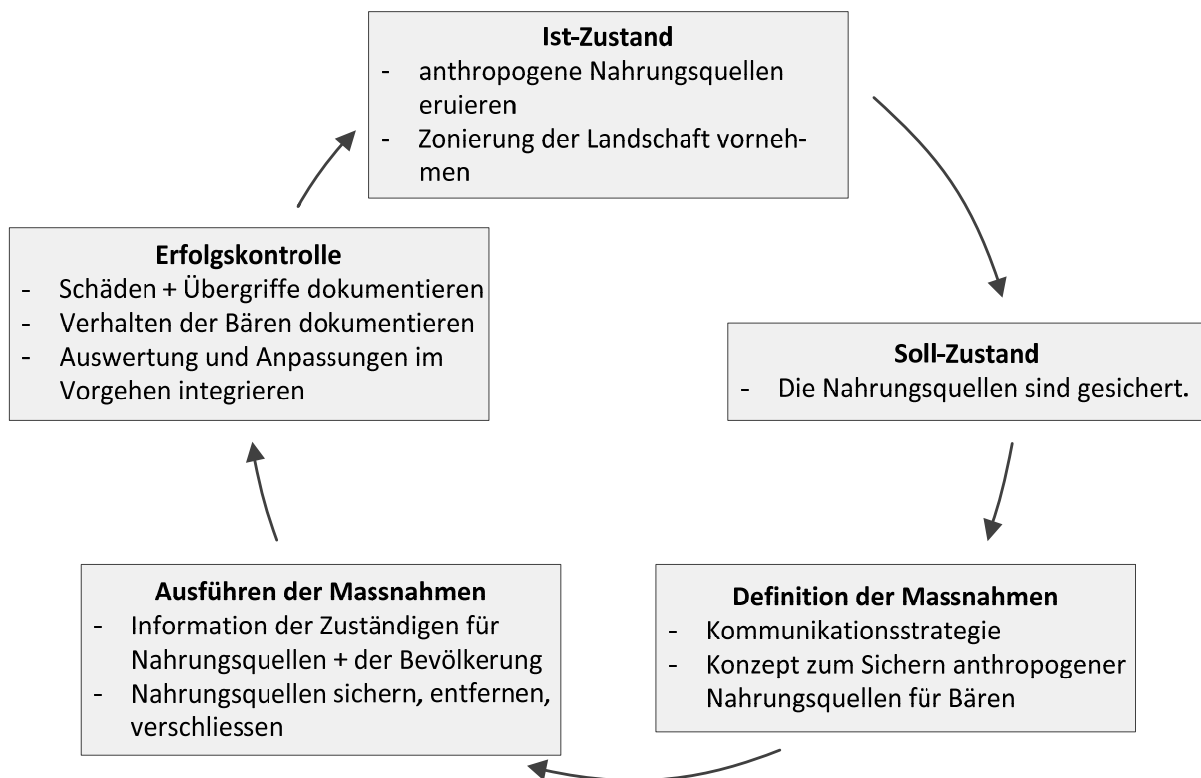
**Ist-Zustand**
- anthropogene Nahrungsquellen eruieren
- Zonierung der Landschaft vornehmen

**Soll-Zustand**
- Die Nahrungsquellen sind gesichert.

**Definition der Massnahmen**
- Kommunikationsstrategie
- Konzept zum Sichern anthropogener Nahrungsquellen für Bären

**Ausführen der Massnahmen**
- Information der Zuständigen für Nahrungsquellen + der Bevölkerung
- Nahrungsquellen sichern, entfernen, verschliessen

**Erfolgskontrolle**
- Schäden + Übergriffe dokumentieren
- Verhalten der Bären dokumentieren
- Auswertung und Anpassungen im Vorgehen integrieren